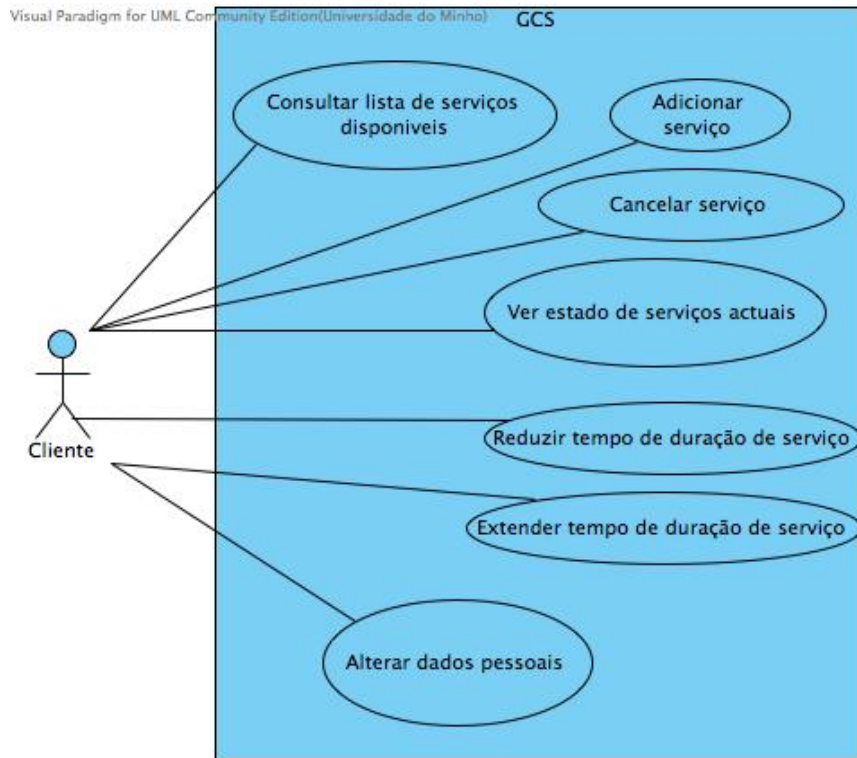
Visual Paradigm for UML Community Edition(Universidade do Minho)

GCS

Consultar lista de serviços disponiveis

Adicionar serviço

Cancelar serviço

Ver estado de serviços actuais

Reduzir tempo de duração de serviço

Extender tempo de duração de serviço

Alterar dados pessoais

Cliente